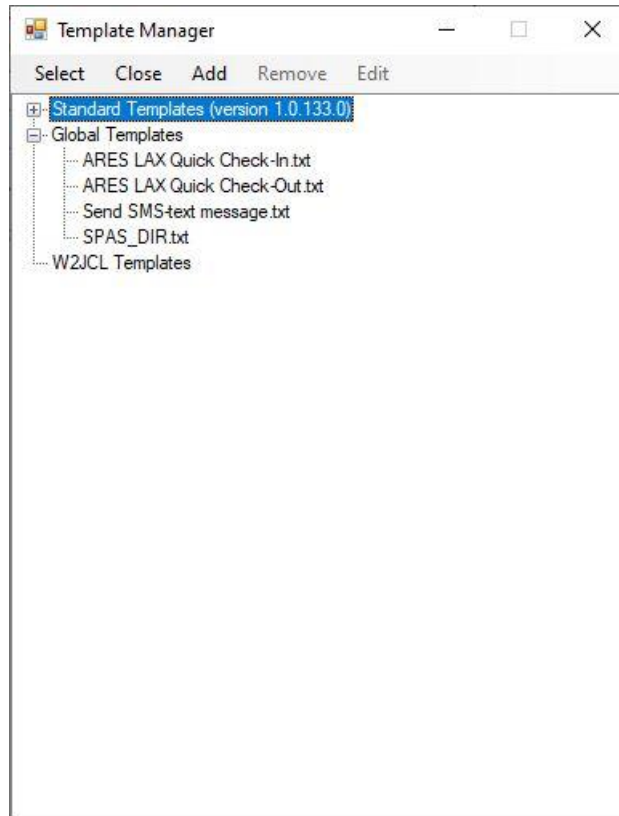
Template Manager

Select Close Add Remove Edit

Standard Templates (version 1.0.133.0)
Global Templates
ARES LAX Quick Check-In.txt
ARES LAX Quick Check-Out.txt
Send SMS-text message.txt
SPAS_DIR.txt
W2JCL Templates